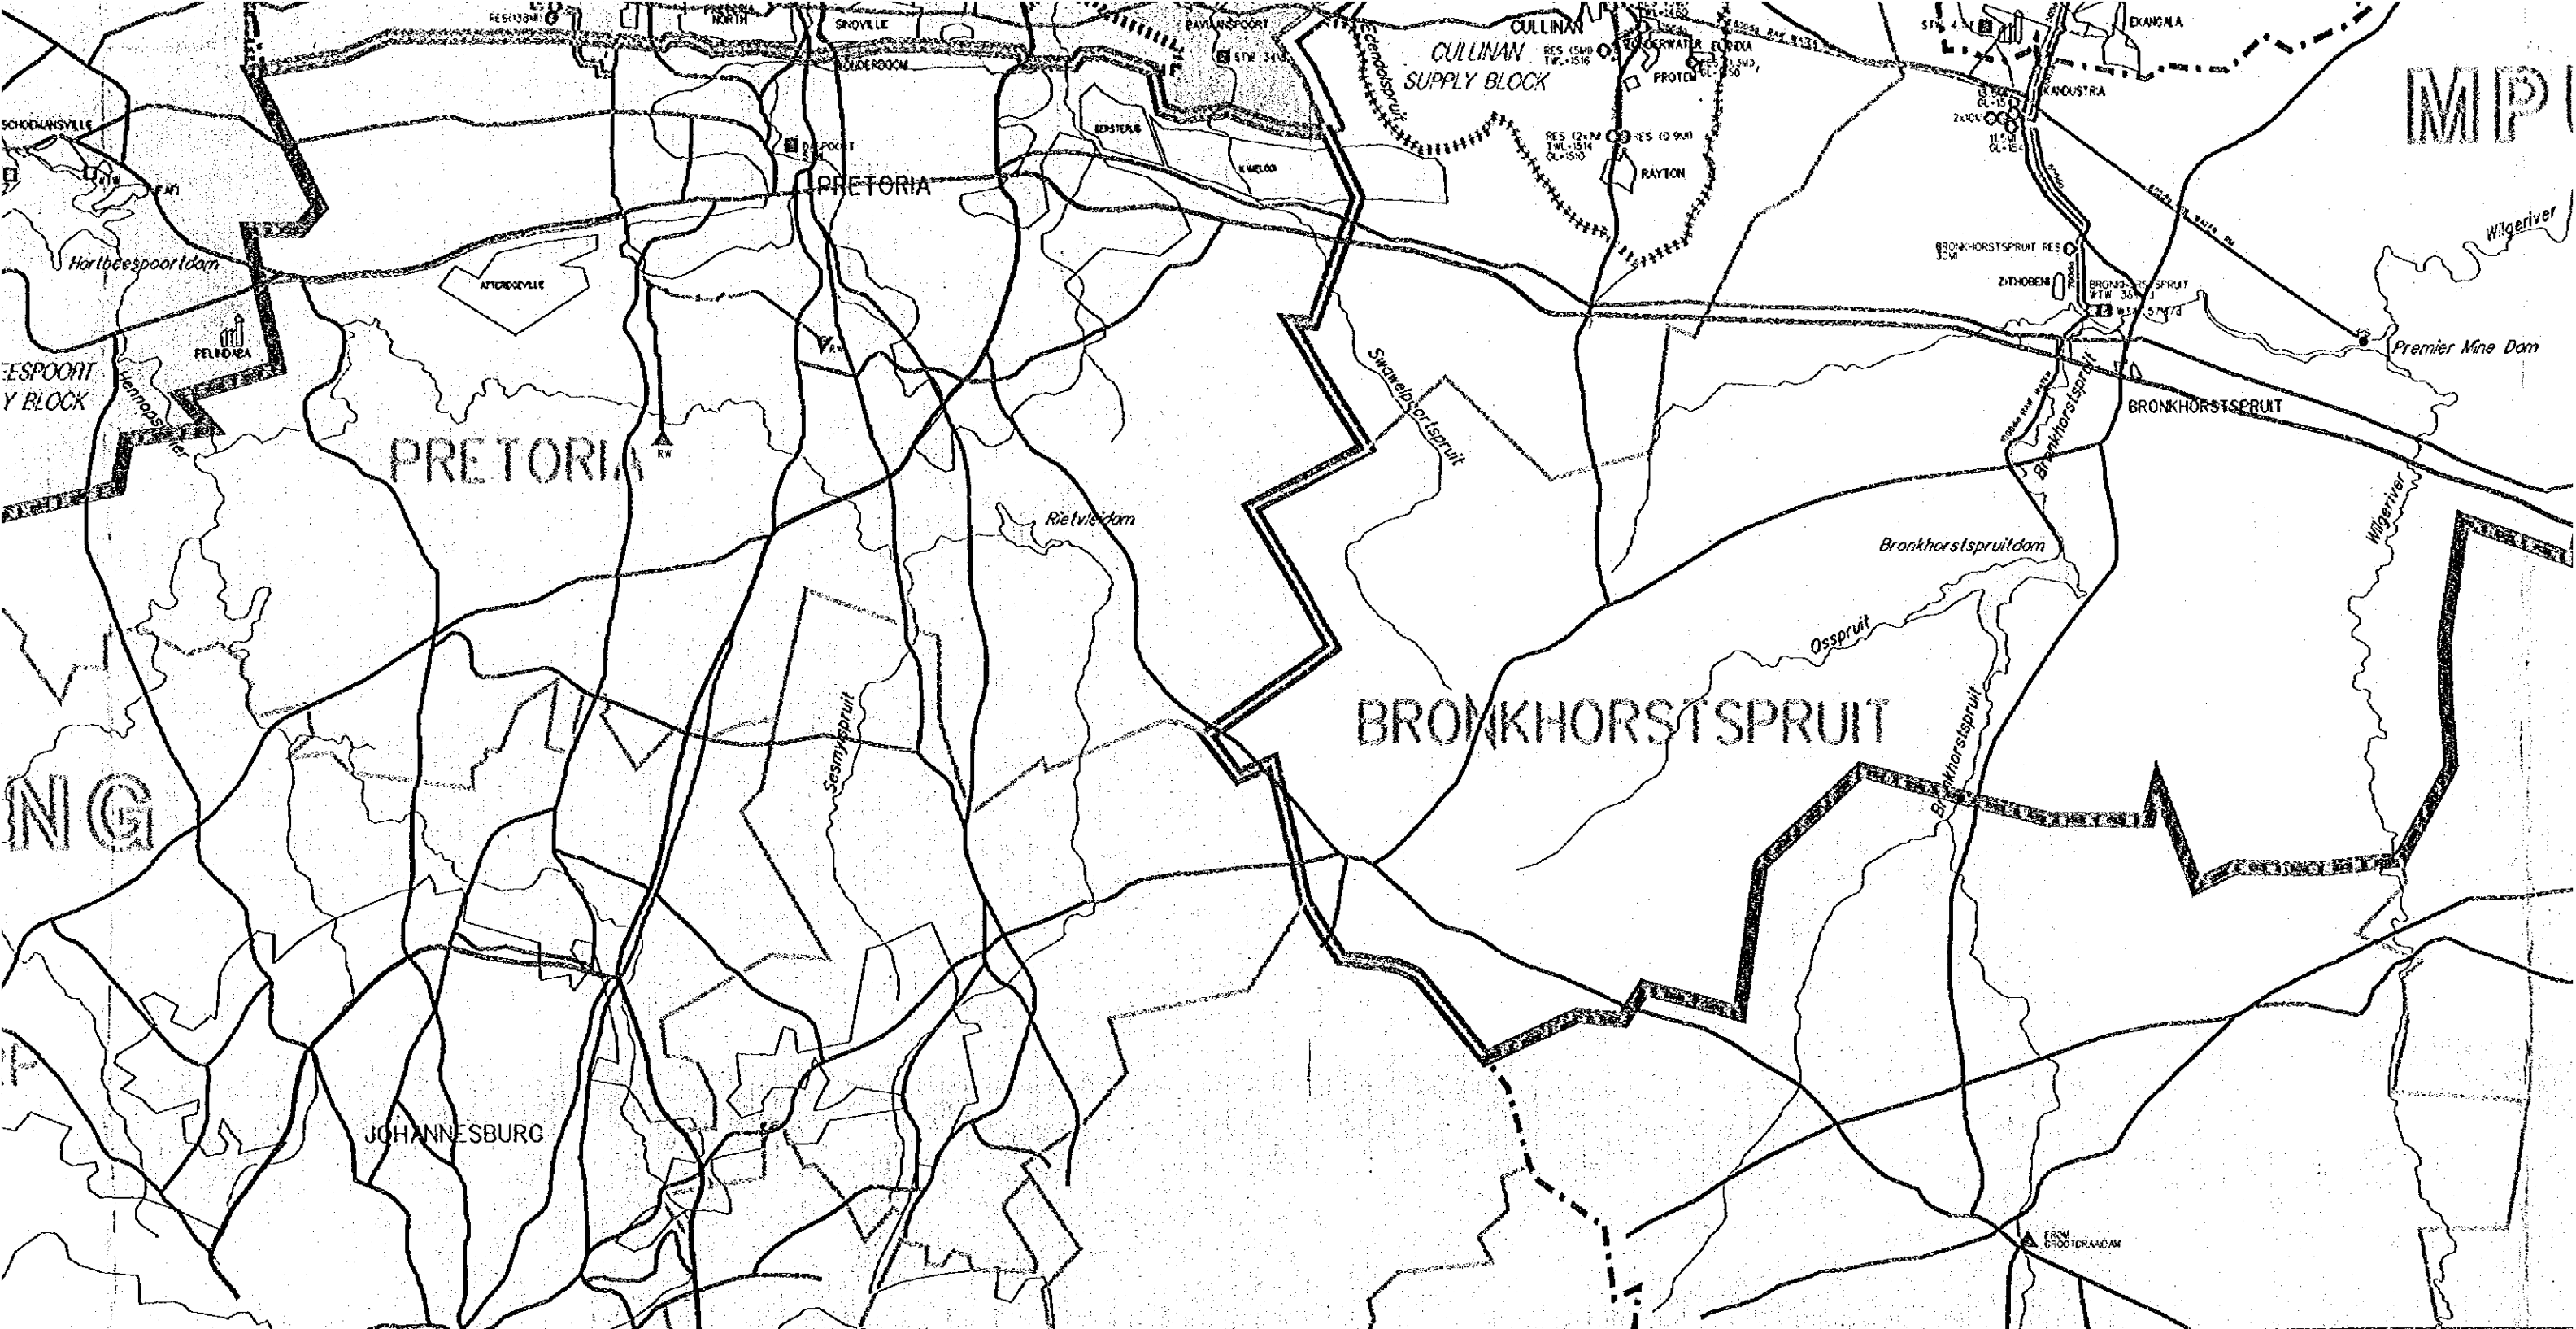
RES (138M)
PRETORIA NORTH
SINOVILLE
BAVIAANSPOORT
STW 34
CULLINAN
CULLINAN SUPPLY BLOCK
RES (5M) TWL=1516
ONDERWATER FLORIDA
PROTEA
EKANGALA
KANOUSTRA
MP
SCHOEMANSVILLE
ONDERDOORN
DERDEPOORT
PRETORIA
EERSTERUS
MAMELODI
Edendalspruit
RES (2M) TWL=1514 GL=1510
RES (0.9M)
RAYTON
Hartbeespoortdam
ATTERIDGEVILLE
PELINDABA
BRONKHORSTSPRUIT RES
ZITHOBENI
BRONKHORSTSPRUIT WTW
Wilgeriver
Premier Mine Dam
EESPOORT
Y BLOCK
Hennopsriver
Swawelpoortspruit
Bronkhorstspruit
BRONKHORSTSPRUIT
PRETORIA
RW
Rietvleidam
Bronkhorstspruitdam
Wilgeriver
Osspruit
BRONKHORSTSPRUIT
Sesmylspruit
NG
Bronkhorstspruit
JOHANNESBURG
FROM GROOTDRAAIDAM